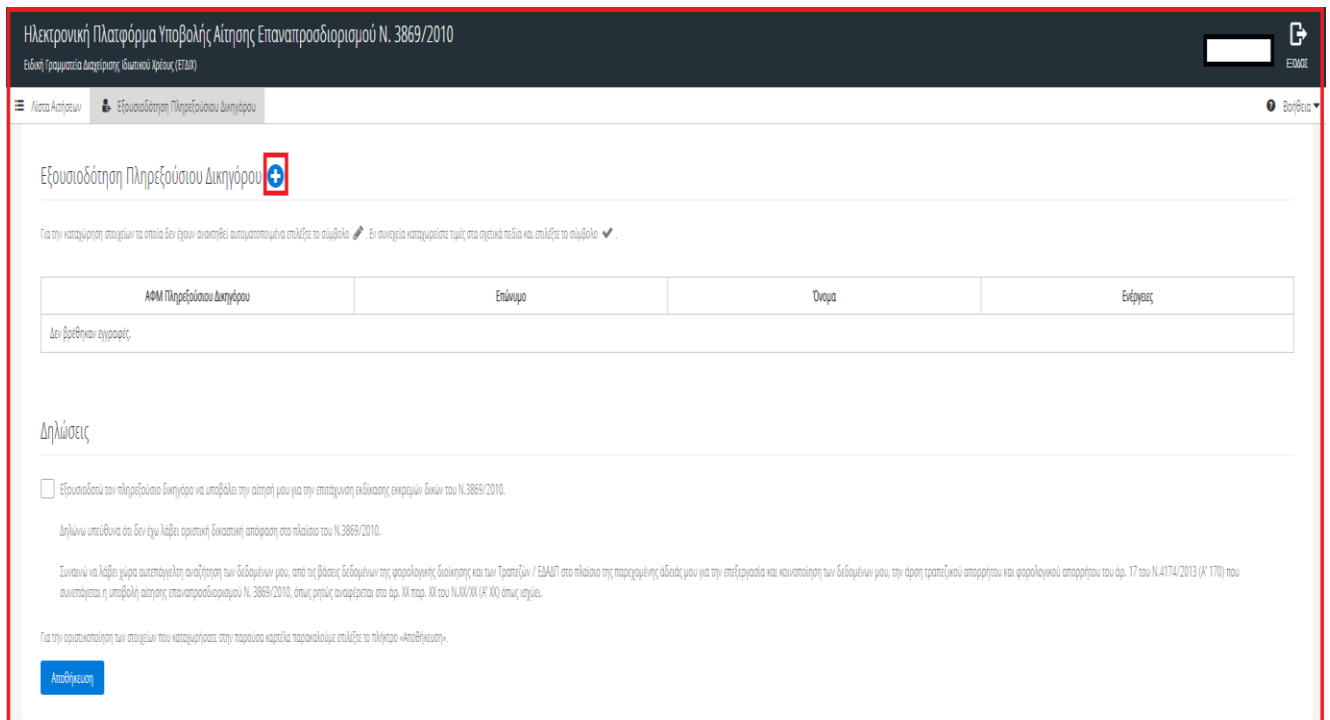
Ηλεκτρονική Πλατφόρμα Υποβολής Αίτησης Επαναπροσδιορισμού Ν. 3869/2010
Ειδική Γραμματεία Διαχείρισης Ιδιωτικού Χρέους (ΕΓΔΙΧ)

ΕΞΟΔΟΣ

Λίστα Αιτήσεων
Εξουσιοδότηση Πληρεξούσιου Δικηγόρου
Βοήθεια

Εξουσιοδότηση Πληρεξούσιου Δικηγόρου

Για την καταχώρηση στοιχείων τα οποία δεν έχουν ανακτηθεί αυτοματοποιημένα επιλέξτε το σύμβολο . Εν συνεχεία καταχωρείστε τιμές στα σχετικά πεδία και επιλέξτε το σύμβολο .

| ΑΦΜ Πληρεξούσιου Δικηγόρου | Επώνυμο | Όνομα | Ενέργειες |
|---|---|---|---|
| Δεν βρέθηκαν εγγραφές. | | | |

Δηλώσεις

Εξουσιοδοτώ τον πληρεξούσιο δικηγόρο να υποβάλει την αίτησή μου για την επιτάχυνση εκδίκασης εκκρεμών δικών του Ν.3869/2010.

Δηλώνω υπεύθυνα ότι δεν έχω λάβει οριστική δικαστική απόφαση στο πλαίσιο του Ν.3869/2010.

Συναινώ να λάβει χώρα αυτεπάγγελτη αναζήτηση των δεδομένων μου, από τις βάσεις δεδομένων της φορολογικής διοίκησης και των Τραπεζών / ΕΔΑΠ στο πλαίσιο της παρεχομένης άδειάς μου για την επεξεργασία και κοινοποίηση των δεδομένων μου, την άρση τραπεζικού απορρήτου και φορολογικού απορρήτου του άρ. 17 του Ν.4174/2013 (Α' 170) που συνεπάγεται η υποβολή αίτησης επαναπροσδιορισμού Ν. 3869/2010, όπως ρητώς αναφέρεται στο άρ. ΧΧ παρ. ΧΧ του Ν.ΧΧ/ΧΧ (Α' ΧΧ) όπως ισχύει.

Για την οριστικοποίηση των στοιχείων που καταχωρήσατε στην παρούσα καρτέλα παρακαλούμε επιλέξτε το πλήκτρο «Αποθήκευση».

Αποθήκευση